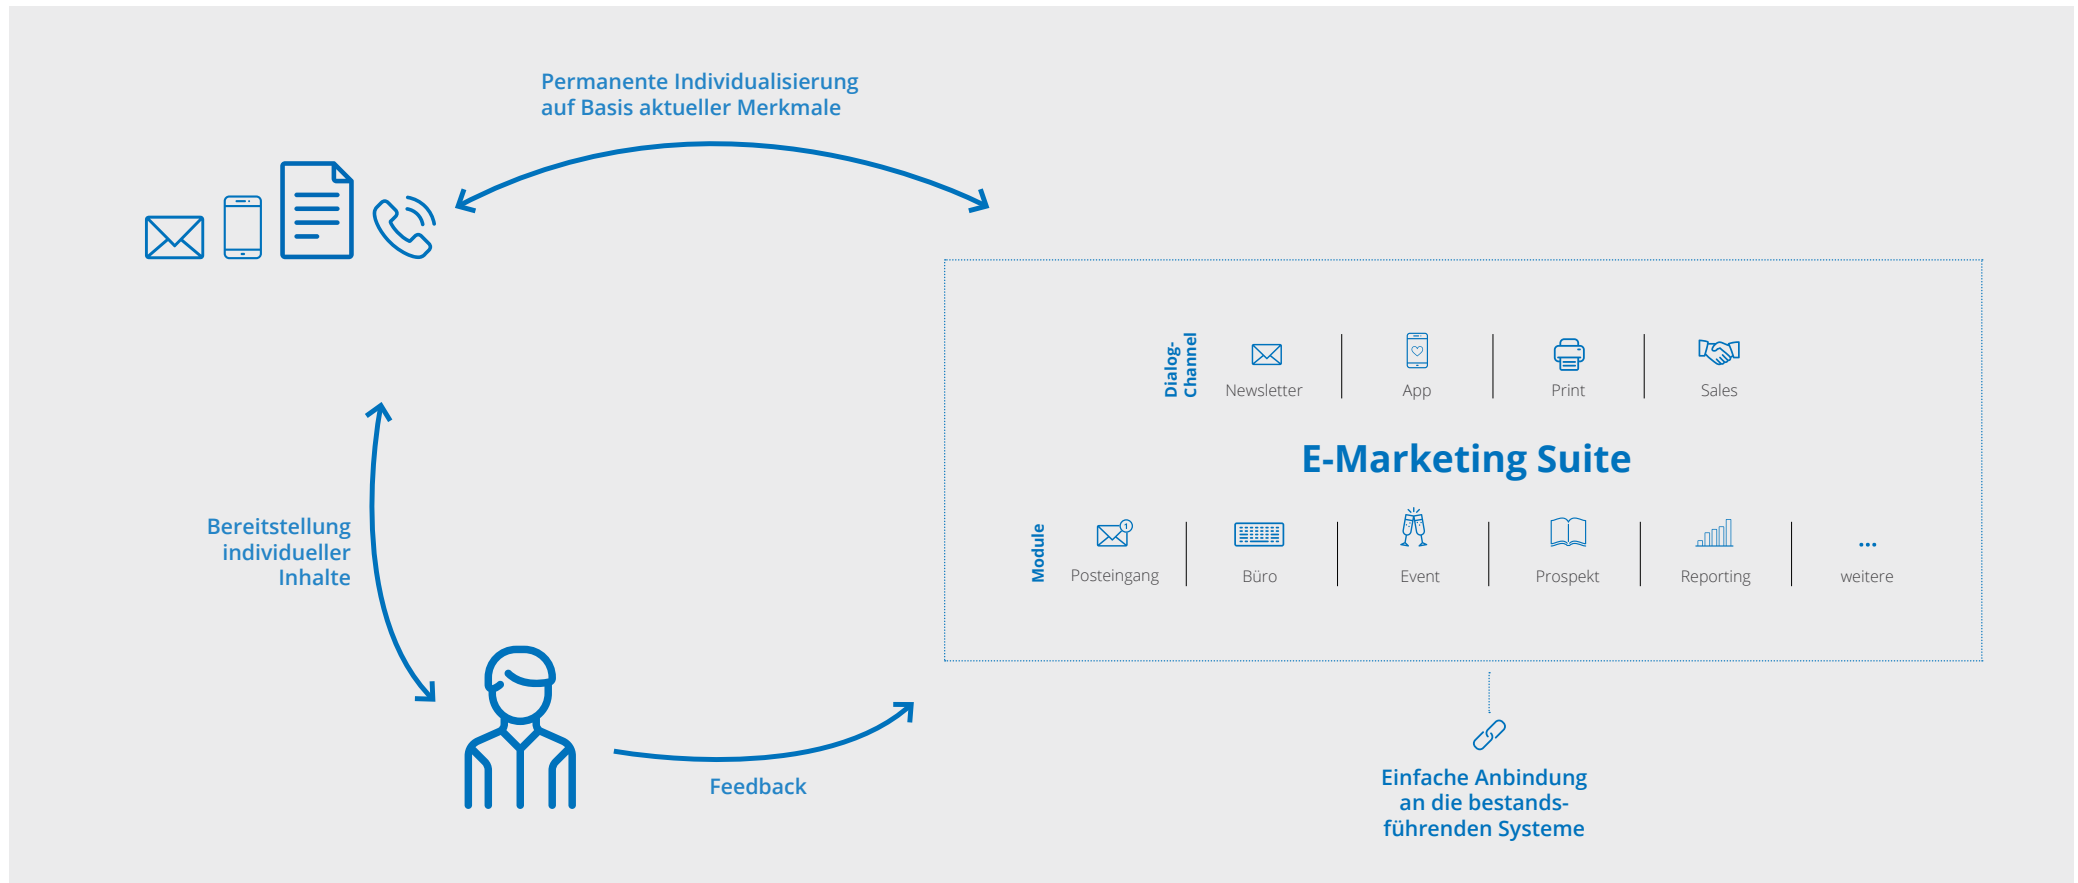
Permanente Individualisierung
auf Basis aktueller Merkmale

Dialog-Channel

Newsletter

App

Print

Sales

E-Marketing Suite

Module

Posteingang

Büro

Event

Prospekt

Reporting

...
weitere

Bereitstellung individueller Inhalte

Feedback

Einfache Anbindung an die bestandsführenden Systeme